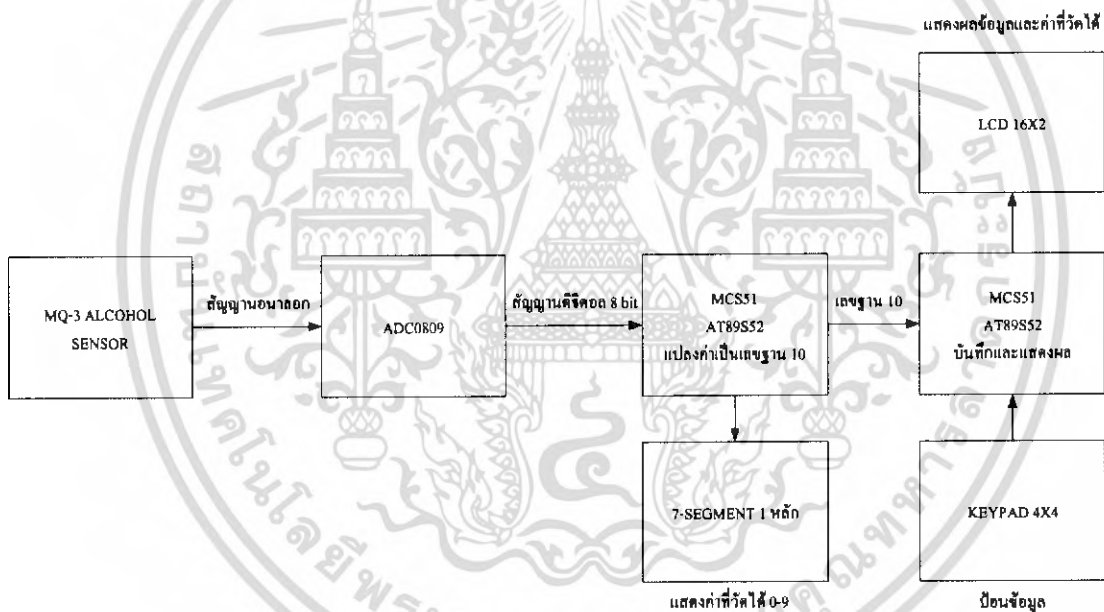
แสดงผลข้อมูลและค่าที่วัดได้

LCD 16X2

MQ-3 ALCOHOL SENSOR

สัญญานอนาลอก

ADC0809

สัญญานดิจิตอล 8 bit

MCS51
AT89S52
แปลงค่าเป็นเลขฐาน 10

เลขฐาน 10

MCS51
AT89S52
บันทึกและแสดงผล

7-SEGMENT 1 หลัก

แสดงค่าที่วัดได้ 0-9

KEYPAD 4X4

ป้อนข้อมูล